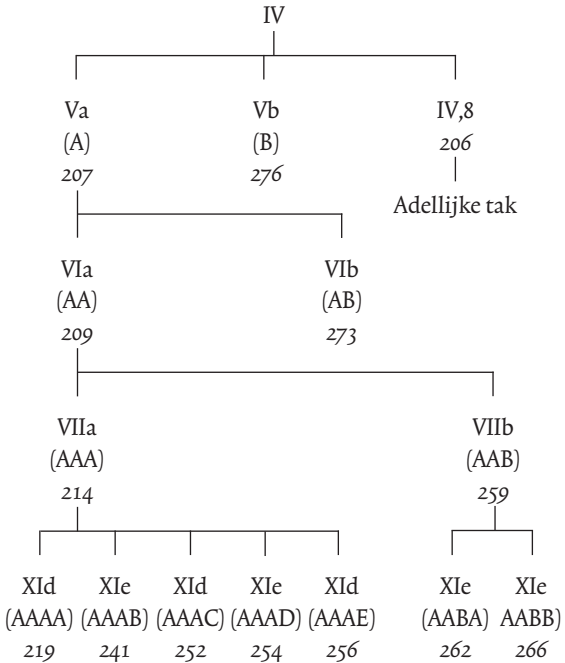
IV

Va
(A)
207

Vb
(B)
276

IV,8
206
Adellijke tak

VIa
(AA)
209

VIb
(AB)
273

VIIa
(AAA)
214

VIIb
(AAB)
259

XId
(AAAA)
219

XIe
(AAAB)
241

XId
(AAAC)
252

XIe
(AAAD)
254

XId
(AAAE)
256

XIe
(AABA)
262

XIe
AABB)
266